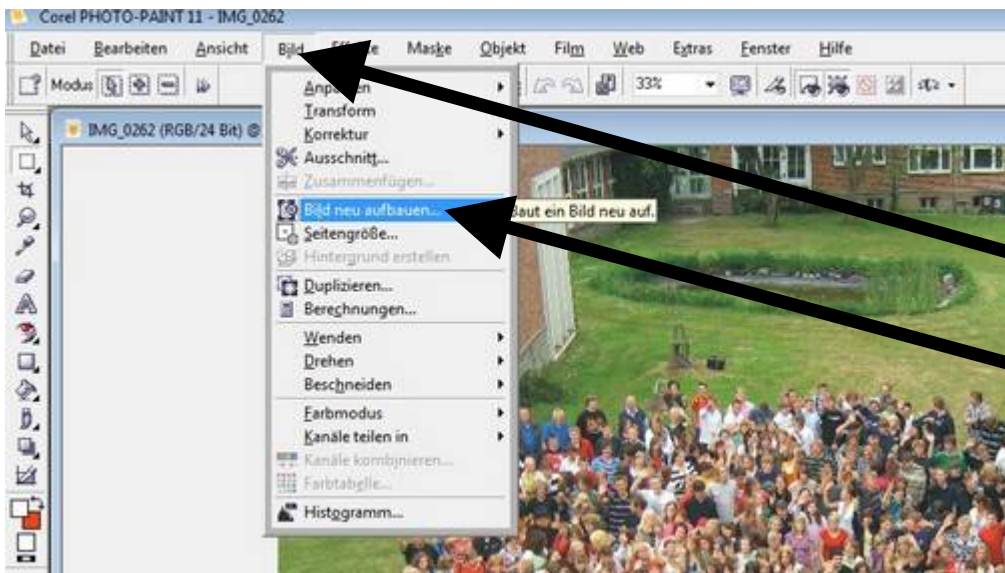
Corel PHOTO-PAINT 11 - IMG_0262

Datei Bearbeiten Ansicht Bild Effekte Maske Objekt Film Web Extras Fenster Hilfe

Modus 33%

IMG_0262 (RGB/24 Bit)

Anpassen
Transform
Korrektur
Ausschnitt...
Zusammenfügen...
Bild neu aufbauen...
Baut ein Bild neu auf.
Seitengröße...
Hintergrund erstellen
Duplizieren...
Berechnungen...
Wenden
Drehen
Beschneiden
Farbmodus
Kanäle teilen in
Kanäle kombinieren...
Farbtabelle...
Histogramm...